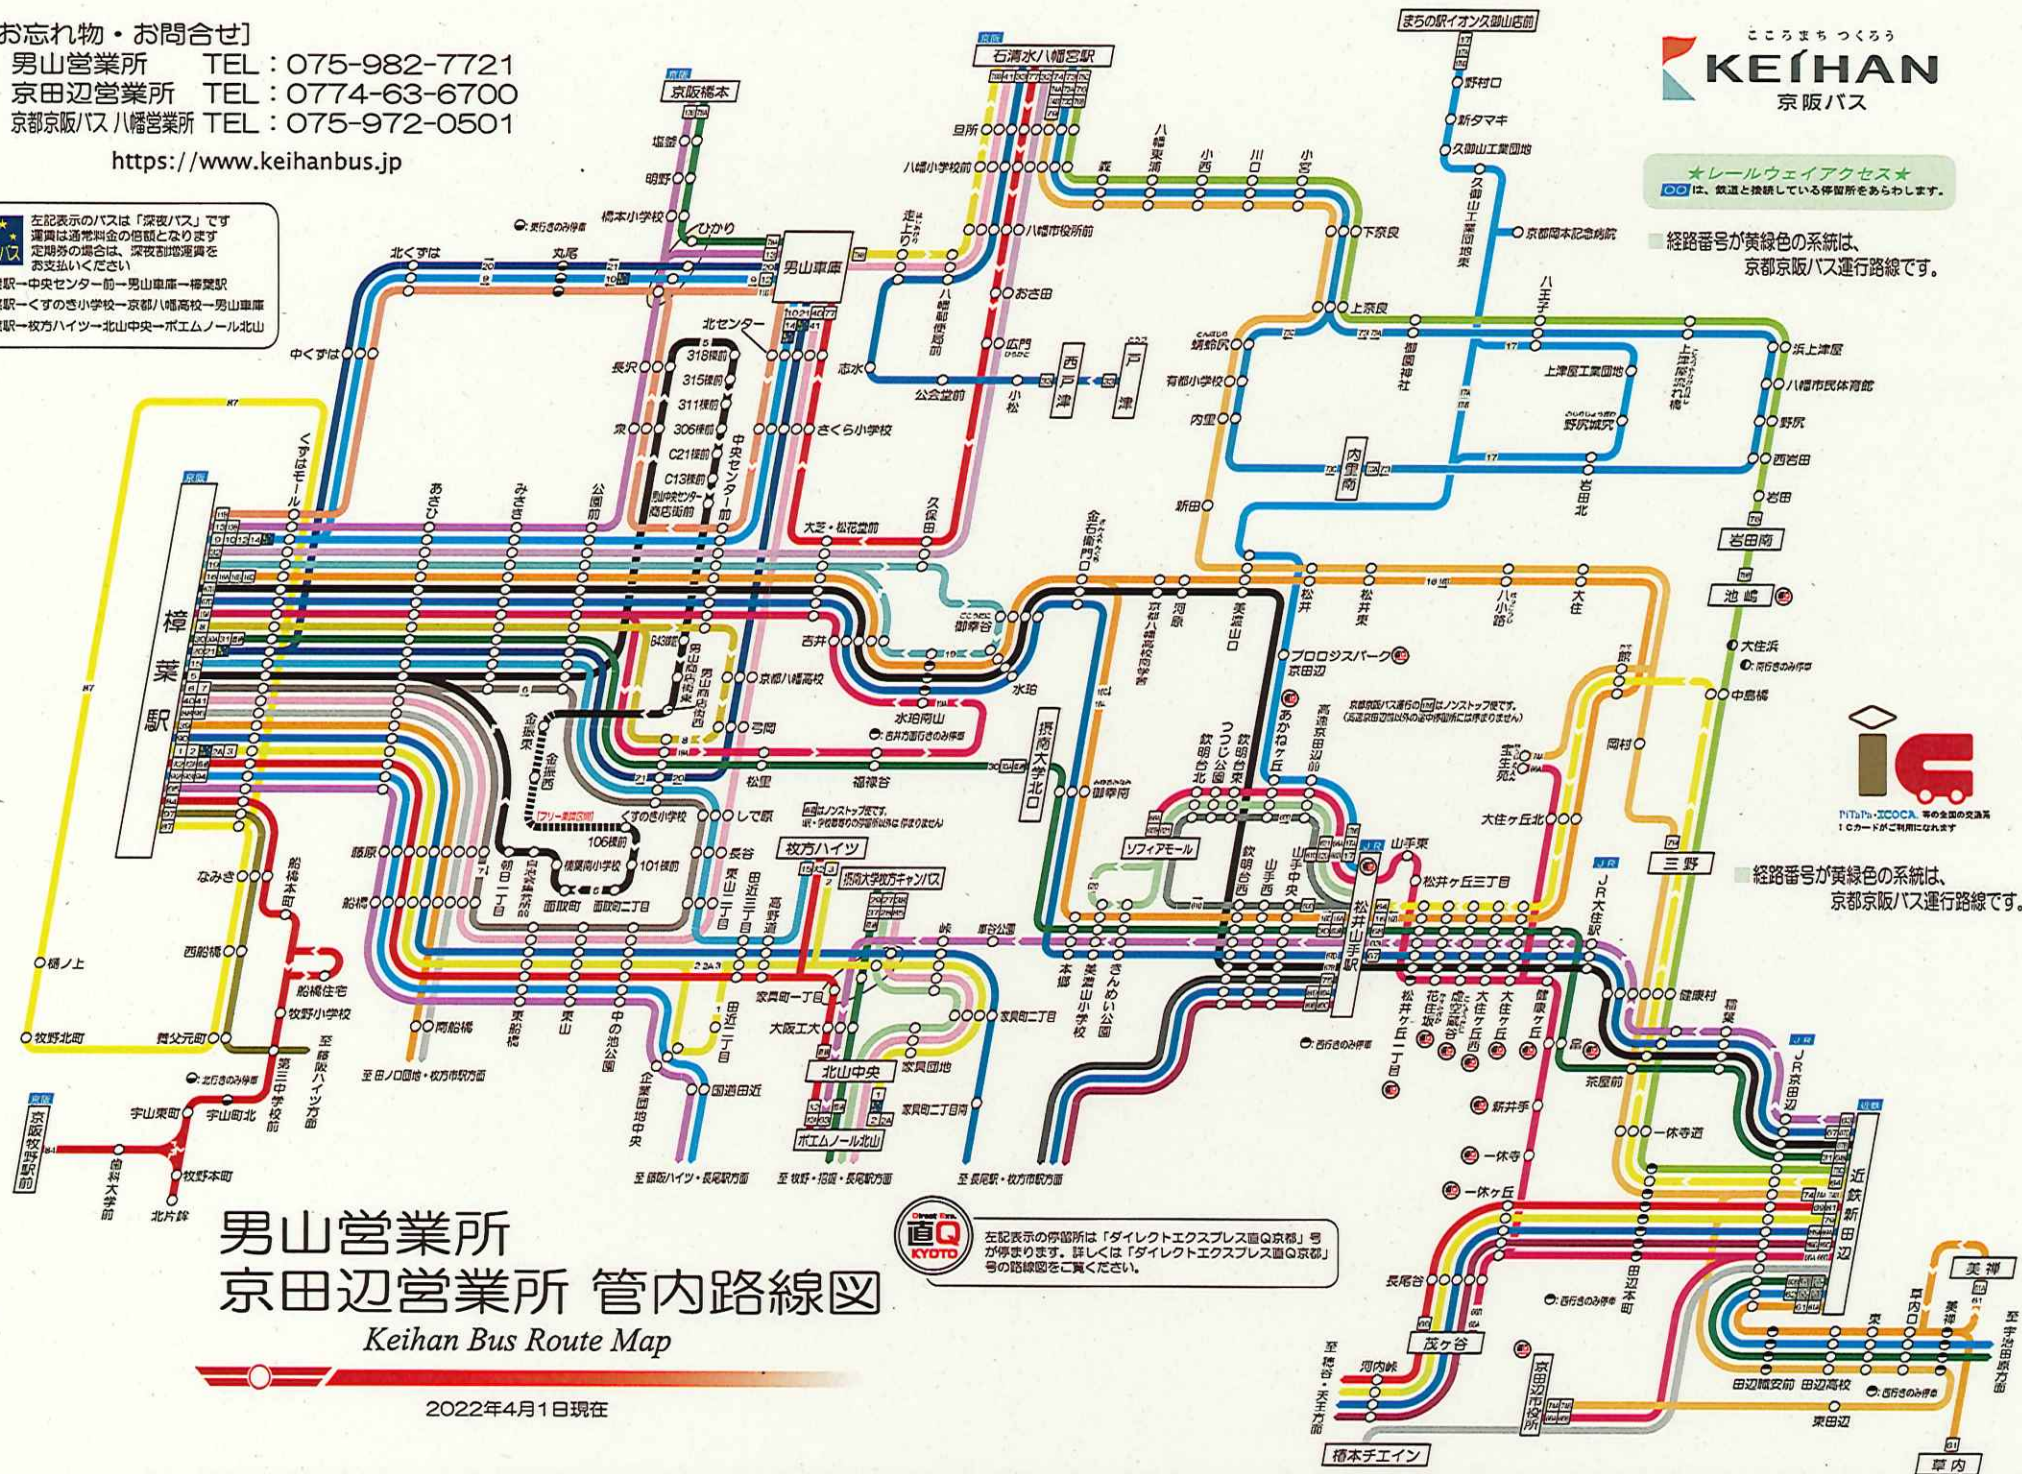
お忘れ物・お問合せ]
男山営業所 TEL：075-982-7721
京田辺営業所 TEL：0774-63-6700
京都京阪バス八幡営業所 TEL：075-972-0501
https://www.keihanbus.jp

左記表示のバスは「深夜バス」です
運賃は通常料金の倍額となります
定期券の場合は、深夜割増運賃をお支払いください
駅→中央センター前→男山車庫→樟葉駅
駅→くずのき小学校→京都八幡高校→男山車庫
駅→枚方ハイツ→北山中央→ポエムノール北山

こころまち つくろう
KEIHAN
京阪バス

★レールウェイアクセス★
は、鉄道と接続している停留所をあらわします。

経路番号が黄緑色の系統は、京都京阪バス運行路線です。

京阪橋本
石清水八幡宮駅
まちの駅イオン久御山店前
男山車庫
樟葉駅
北くずは
丸尾
中くずは
くずはモール
塩釜
明野
橋本小学校
ひかり
北センター
長沢
泉
318棟前
315棟前
311棟前
306棟前
C21棟前
C13棟前
中央センター前
さくら小学校
志水
公会堂前
西戸津
戸津
小松
広門
おさ田
八幡市役所前
八幡小学校前
旦所
森
八幡東浦
小西
川口
小宮
下奈良
上奈良
野村口
新タマキ
久御山工業団地
京都岡本記念病院
蜻蛉尻
有都小学校
内里
新田
内里南
上津屋工業団地
野尻城究
浜上津屋
八幡市民体育館
野尻
西岩田
岩田
岩田南
池嶋
大住浜
中島橋
岡村
大住ヶ丘北
三野
健康村
JR大住駅
近鉄新田辺
JR京田辺
一休寺道
茶屋前
新井手
一休寺
一休ヶ丘
長尾谷
茂ヶ谷
河内峠
樟本チエイン
田辺城前
田辺高校
東田辺
美禅
草内
至宇治田原方面
大芝・松花堂前
久保田
吉井
御幸谷
水珀
水珀西山
京都八幡高校
弓岡
松里
福禄谷
御幸南
摂南大学北口
ソフィアモール
山手東
松井ヶ丘三丁目
松井山手駅
プロロジスパーク京田辺
あかねヶ丘
高船
つつじ公園
飲明台東
飲明台北
飲明台西
山手西
山手中央
松井
松井東
八幡小路
大住
枚方ハイツ
摂南大学枚方キャンパス
北山中央
ポエムノール北山
家具町一丁目
大阪工大
家具団地
家具町二丁目
家具町二丁目南
長谷
しで原
くずのき小学校
楠葉南小学校
101棟前
106棟前
面取町
面取町二丁目
藤原
船橋
なみき
西船橋
船橋本町
船橋住宅
牧野小学校
第三中学校前
至藤阪ハイツ方面
樋ノ上
牧野北町
養父元町
宇山東町
宇山町北
牧野本町
北片鉾
京阪牧野駅前
至田ノ口団地・枚方市駅方面
至藤阪ハイツ・長尾駅方面
至牧野・招提・長尾駅方面
至長尾駅・枚方市駅方面
国道田近
企業団地中央
中の池公園
東山
招提
田近三丁目
高野道
峠
きんめい公園
山手小学校
美濃山
本郷
松井ヶ丘二丁目
花住坂
大住ヶ丘西
大住ヶ丘
健康村
宝生苑

男山営業所
京田辺営業所 管内路線図
Keihan Bus Route Map
2022年4月1日現在

Direct Exp. 直Q KYOTO
左記表示の停留所は「ダイレクトエクスプレス直Q京都」号が停まります。詳しくは「ダイレクトエクスプレス直Q京都」号の路線図をご覧ください。

京都京阪バス運行の はノンストップ便です。
はノンストップ便です。
PiTaPa・ICOCA等の全国の交通系ICカードがご利用になれます